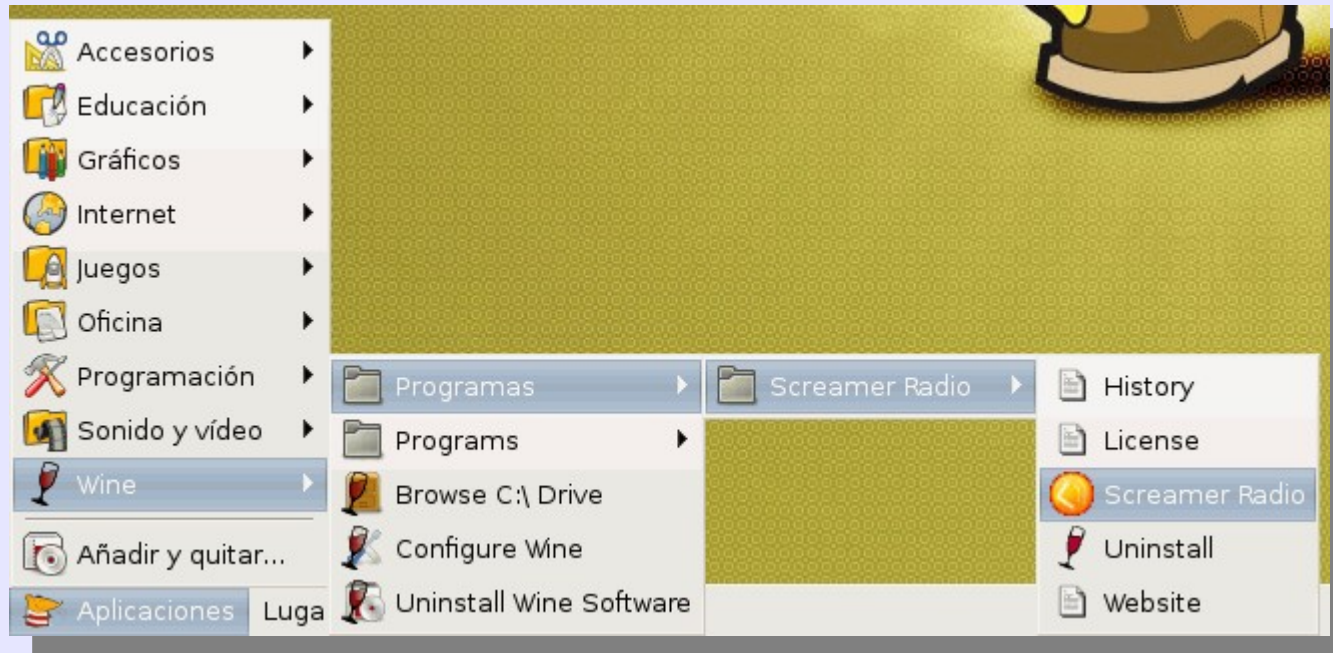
Accesorios
Educación
Gráficos
Internet
Juegos
Oficina
Programación
Sonido y vídeo
Wine
Añadir y quitar...
Aplicaciones Luga

Programas
Programs
Browse C:\ Drive
Configure Wine
Uninstall Wine Software

Screamer Radio

History
License
Screamer Radio
Uninstall
Website